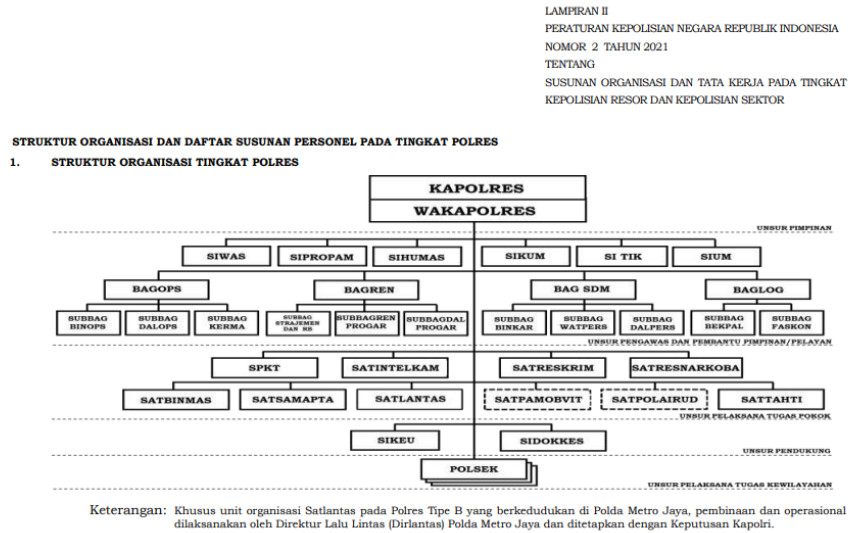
LAMPIRAN II
PERATURAN KEPOLISIAN NEGARA REPUBLIK INDONESIA
NOMOR 2 TAHUN 2021
TENTANG
SUSUNAN ORGANISASI DAN TATA KERJA PADA TINGKAT KEPOLISIAN RESOR DAN KEPOLISIAN SEKTOR

STRUKTUR ORGANISASI DAN DAFTAR SUSUNAN PERSONEL PADA TINGKAT POLRES

1. STRUKTUR ORGANISASI TINGKAT POLRES

KAPOLRES
WAKAPOLRES

UNSUR PIMPINAN

SIWAS
SIPROPAM
SIHUMAS
SIKUM
SI TIK
SIUM

BAGOPS
BAGREN
BAG SDM
BAGLOG

SUBBAG BINOPS
SUBBAG DALOPS
SUBBAG KERMA
SUBBAG STRAJEMEN DAN RB
SUBBAGREN PROGAR
SUBBAGDAL PROGAR
SUBBAG BINKAR
SUBBAG WATPERS
SUBBAG DALPERS
SUBBAG BEKPAL
SUBBAG FASKON

UNSUR PENGAWAS DAN PEMBANTU PIMPINAN/PELAYAN

SPKT
SATINTELKAM
SATRESKRIM
SATRESNARKOBA

SATBINMAS
SATSAMAPTA
SATLANTAS
SATPAMOBVIT
SATPOLAIRUD
SATTAHTI

UNSUR PELAKSANA TUGAS POKOK

SIKEU
SIDOKKES

UNSUR PENDUKUNG

POLSEK

UNSUR PELAKSANA TUGAS KEWILAYAHAN

Keterangan: Khusus unit organisasi Satlantas pada Polres Tipe B yang berkedudukan di Polda Metro Jaya, pembinaan dan operasional dilaksanakan oleh Direktur Lalu Lintas (Dirlantas) Polda Metro Jaya dan ditetapkan dengan Keputusan Kapolri.